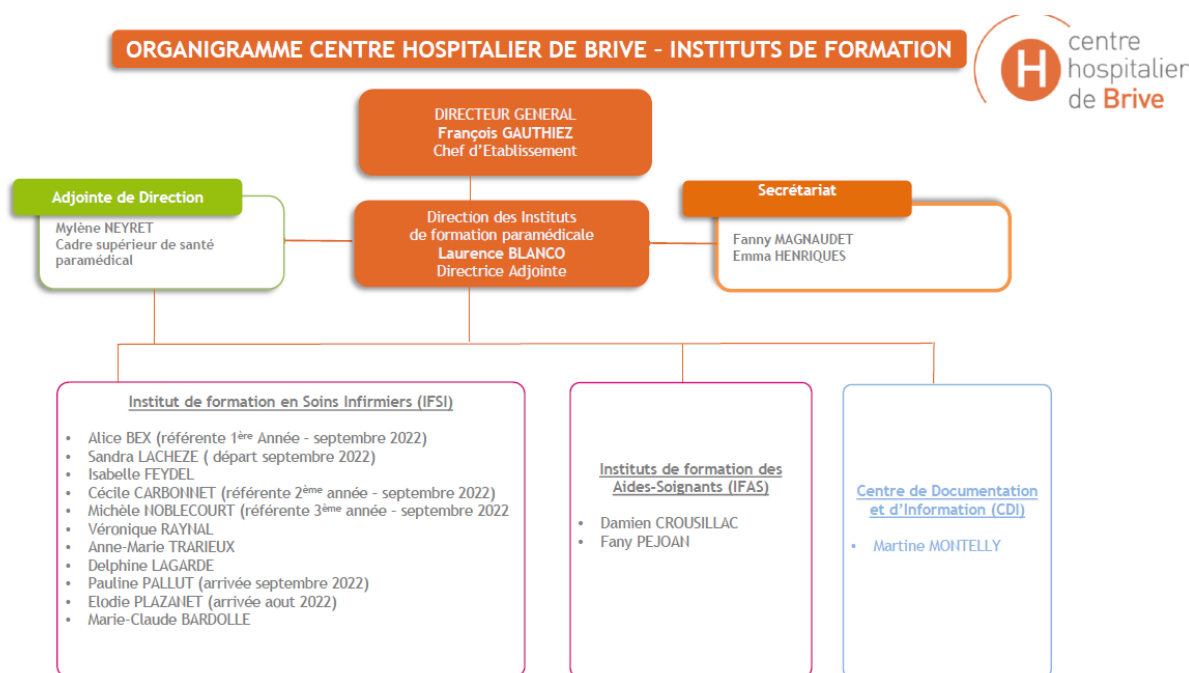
ORGANIGRAMME CENTRE HOSPITALIER DE BRIVE – INSTITUTS DE FORMATION

H centre hospitalier de Brive

DIRECTEUR GENERAL
François GAUTHIEZ
Chef d'Etablissement

Adjointe de Direction
Mylène NEYRET
Cadre supérieur de santé paramédical

Direction des Instituts de formation paramédicale
Laurence BLANCO
Directrice Adjointe

Secrétariat
Fanny MAGNAUDET
Emma HENRIQUES

Institut de formation en Soins Infirmiers (IFSI)

- Alice BEX (référente 1$^{ère}$ Année - septembre 2022)
- Sandra LACHEZE ( départ septembre 2022)
- Isabelle FEYDEL
- Cécile CARBONNET (référente 2$^{ème}$ année - septembre 2022)
- Michèle NOBLECOURT (référente 3$^{ème}$ année - septembre 2022
- Véronique RAYNAL
- Anne-Marie TRARIEUX
- Delphine LAGARDE
- Pauline PALLUT (arrivée septembre 2022)
- Elodie PLAZANET (arrivée aout 2022)
- Marie-Claude BARDOLLE

Instituts de formation des Aides-Soignants (IFAS)

- Damien CROUSILLAC
- Fany PEJOAN

Centre de Documentation et d'Information (CDI)

- Martine MONTELLY